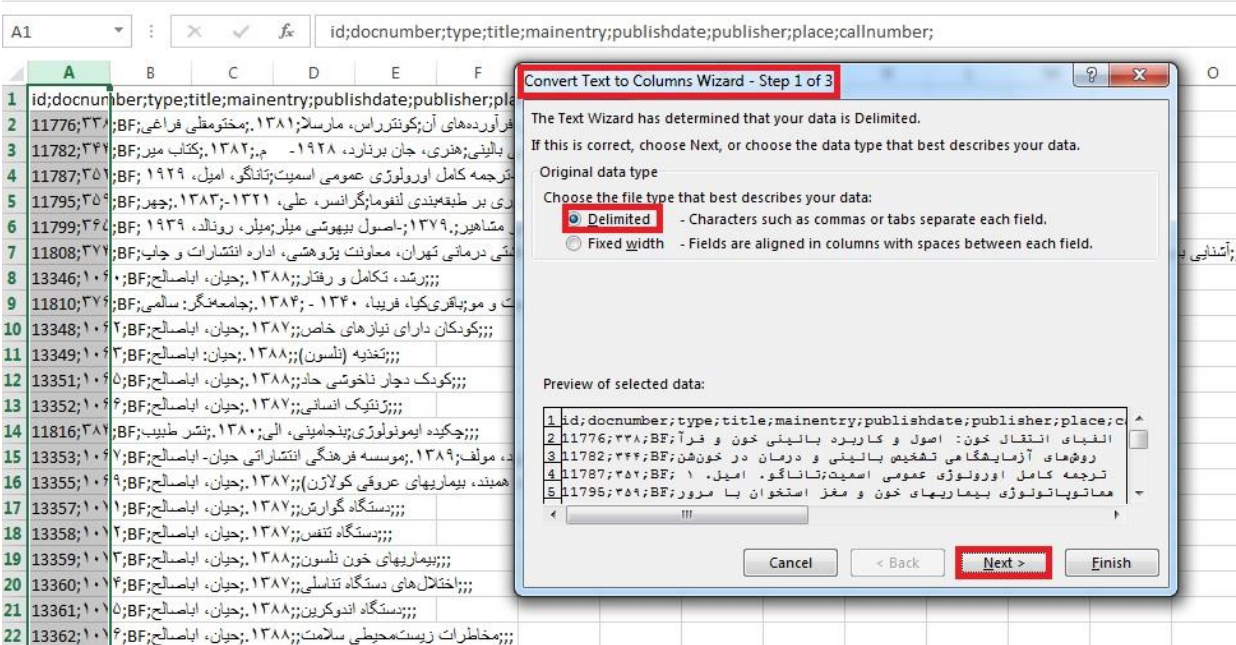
A1 id;docnumber;type;title;mainentry;publishdate;publisher;place;callnumber;

A B C D E F O

1 id;docnumber;type;title;mainentry;publishdate;publisher;pla
2 11776;۳۳۸;BF;فرآورده‌های آن;کونتراس، مارسلا;۱۳۸۱.;مختومقلی فراغی
3 11782;۳۴۴;BF;بالینی;هنری، جان برنارد، ۱۹۲۸ - م.;۱۳۸۲.;کتاب میر
4 11787;۳۵۱;BF;ترجمه کامل اورولوژی عمومی اسمیت;تاناگو، امیل، ۱۹۲۹
5 11795;۳۵۹;BF;ری بر طبقه‌بندی لنفوما;گرانسر، علی، ۱۳۲۱-.;۱۳۸۳.;چهر
6 11799;۳۶۵;BF;مشاهیر.;۱۳۷۹.;-اصول بیهوشی میلر;میلر، رونالد، ۱۹۳۹
7 11808;۳۷۲;BF;شتی درمانی تهران، معاونت پژوهشی، اداره انتشارات و چاپ
8 13346;۱۰۶۰;BF;;;رشد، تکامل و رفتار;;۱۳۸۸.;حیان، اباصالح
9 11810;۳۷۶;BF;ت و مو;باقری‌کیا، فریبا، ۱۳۴۰ - ;۱۳۸۴.;جامعه‌نگر: سالمی
10 13348;۱۰۶۲;BF;;;کودکان دارای نیازهای خاص;;۱۳۸۷.;حیان، اباصالح
11 13349;۱۰۶۳;BF;;;تغذیه (نلسون);;۱۳۸۸.;حیان: اباصالح
12 13351;۱۰۶۵;BF;;;کودک دچار ناخوشی حاد;;۱۳۸۸.;حیان، اباصالح
13 13352;۱۰۶۶;BF;;;ژنتیک انسانی;;۱۳۸۷.;حیان، اباصالح
14 11816;۳۸۲;BF;;;چکیده ایمونولوژی;بنجامینی، الی;۱۳۸۰.;نشر طبیب
15 13353;۱۰۶۷;BF;د، مولف;۱۳۸۹.;موسسه فرهنگی انتشاراتی حیان- اباصالح
16 13355;۱۰۶۹;BF;همند، بیماریهای عروقی کولاژن;;۱۳۸۷.;حیان، اباصالح
17 13357;۱۰۷۱;BF;;;دستگاه گوارش;;۱۳۸۷.;حیان، اباصالح
18 13358;۱۰۷۲;BF;;;دستگاه تنفس;;۱۳۸۷.;حیان، اباصالح
19 13359;۱۰۷۳;BF;;;بیماریهای خون نلسون;;۱۳۸۸.;حیان، اباصالح
20 13360;۱۰۷۴;BF;;;اختلال‌های دستگاه تناسلی;;۱۳۸۷.;حیان، اباصالح
21 13361;۱۰۷۵;BF;;;دستگاه اندوکرین;;۱۳۸۸.;حیان، اباصالح
22 13362;۱۰۷۶;BF;;;مخاطرات زیست‌محیطی سلامت;;۱۳۸۸.;حیان، اباصالح

آشنایی با

Convert Text to Columns Wizard - Step 1 of 3

The Text Wizard has determined that your data is Delimited.

If this is correct, choose Next, or choose the data type that best describes your data.

Original data type

Choose the file type that best describes your data:

Delimited - Characters such as commas or tabs separate each field.

Fixed width - Fields are aligned in columns with spaces between each field.

Preview of selected data:

1 id;docnumber;type;title;mainentry;publishdate;publisher;place;c
2 11776;۳۳۸;BF;النبای انتقال خون: اصول و کاربرد بالینی خون و فرآ
3 11782;۳۴۴;BF;روش‌های آزمایشگاهی تشخیص بالینی و درمان در خون‌شن
4 11787;۳۵۱;BF; ترجمه کامل اورولوژی عمومی اسمیت;تاناگو. امیل. ۱
5 11795;۳۵۹;BF;هماتوپاتولوژی بیماریهای خون و مغز استخوان با مرور

Cancel < Back Next > Finish